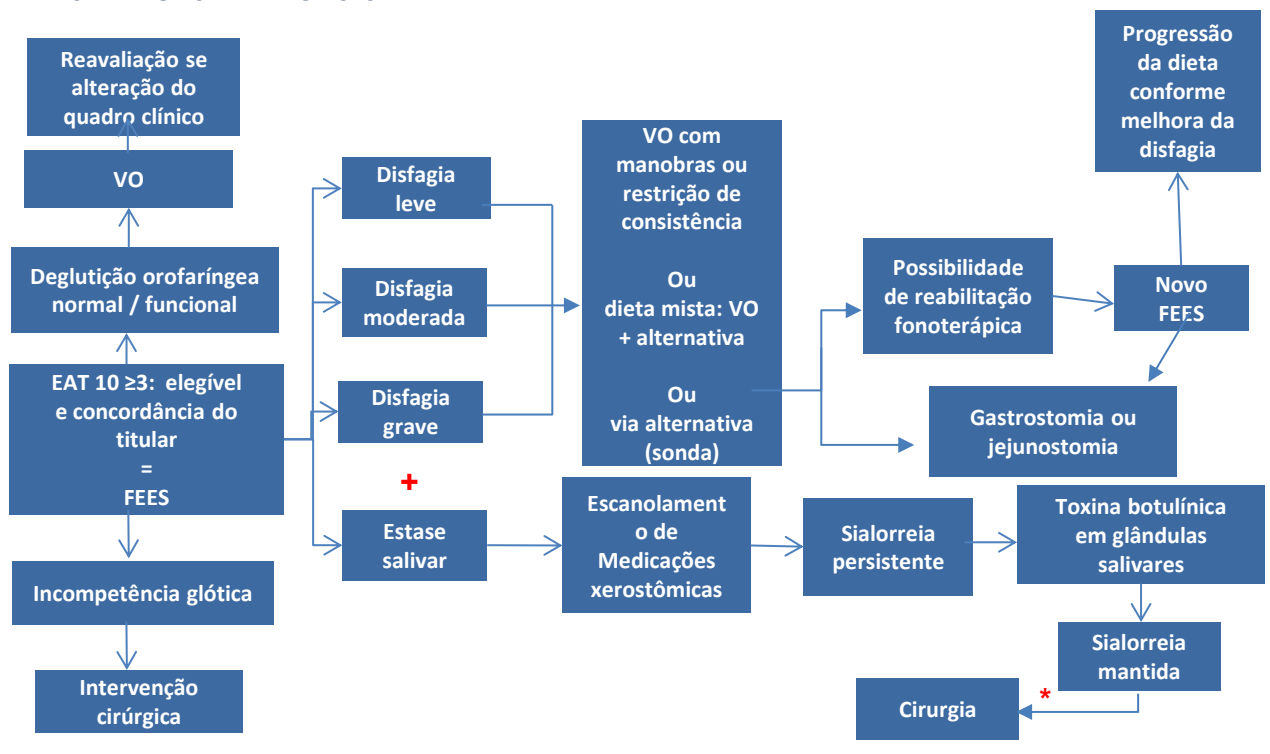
Reavaliação se alteração do quadro clínico

VO

Deglutição orofaríngea normal / funcional

EAT 10 ≥3: elegível e concordância do titular = FEES

Incompetência glótica

Intervenção cirúrgica

Disfagia leve

Disfagia moderada

Disfagia grave

+

Estase salivar

VO com manobras ou restrição de consistência

Ou dieta mista: VO + alternativa

Ou via alternativa (sonda)

Escanolamento de Medicações xerostômicas

Sialorreia persistente

Possibilidade de reabilitação fonoterápica

Novo FEES

Progressão da dieta conforme melhora da disfagia

Gastrostomia ou jejunostomia

Toxina botulínica em glândulas salivares

Sialorreia mantida

*

Cirurgia